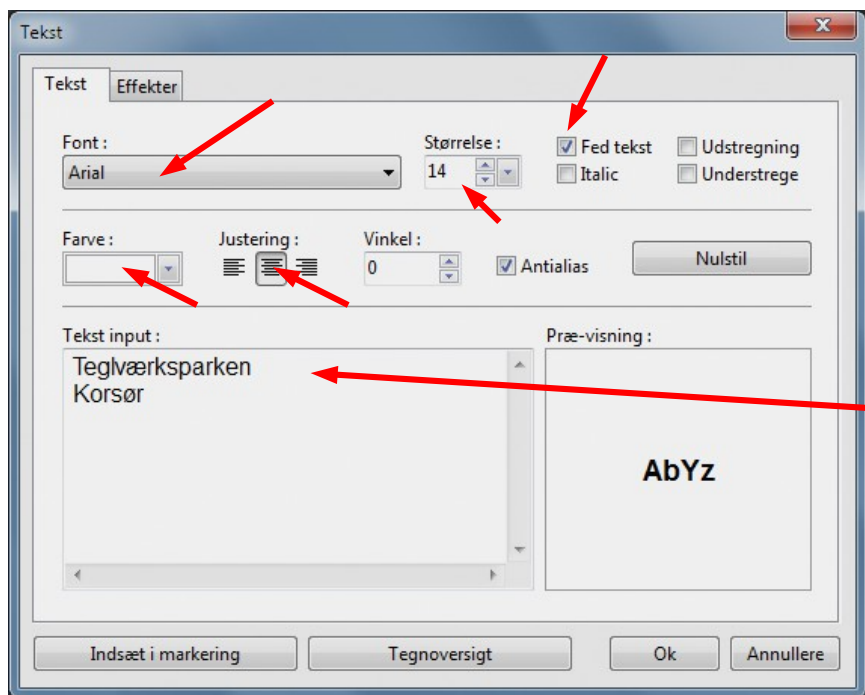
Tekst

Tekst
Effekter

Font :
Arial

Størrelse :
14

Fed tekst
Italic
Udstregning
Understrege

Farve :
Justering :
Vinkel :
0
Antialias
Nulstil

Tekst input :
Teglværksparken
Korsør

Præ-visning :
AbYz

Indsæt i markering
Tegnoversigt
Ok
Annullere